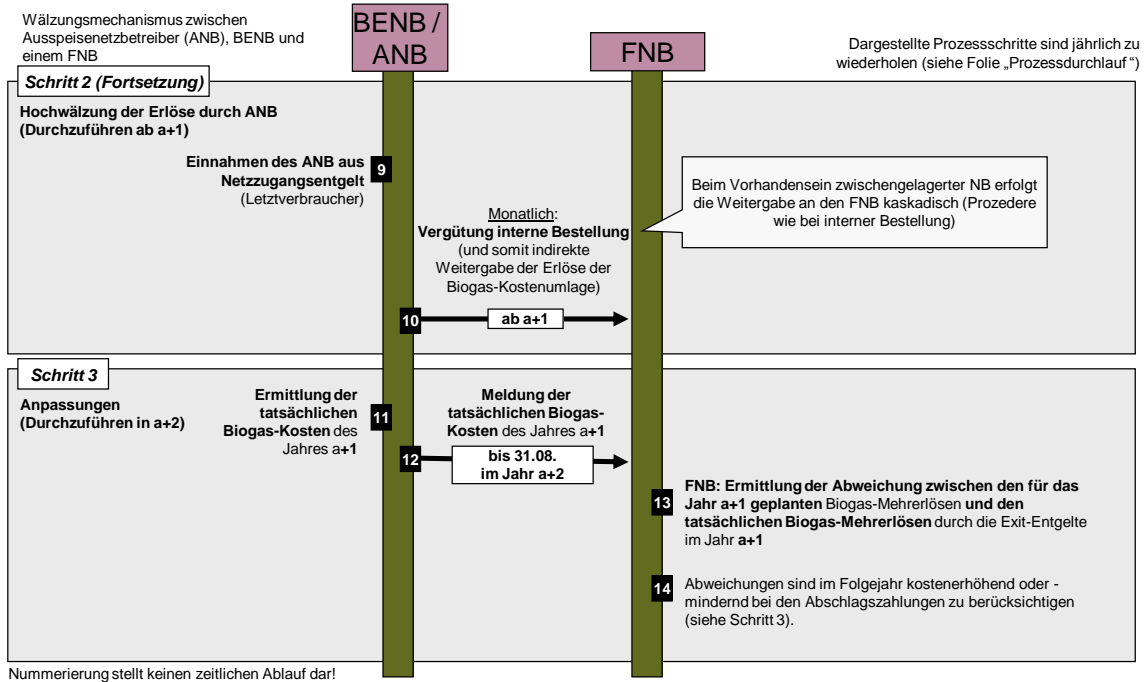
Wälzungsmechanismus zwischen Ausspeisenetzbetreiber (ANB), BENB und einem FNB

BENB / ANB

FNB

Dargestellte Prozessschritte sind jährlich zu wiederholen (siehe Folie „Prozessdurchlauf")

Schritt 2 (Fortsetzung)

Hochwälzung der Erlöse durch ANB (Durchzuführen ab a+1)

Einnahmen des ANB aus Netzzugangsentgelt (Letztverbraucher)

9

Beim Vorhandensein zwischengelagerter NB erfolgt die Weitergabe an den FNB kaskadisch (Prozedere wie bei interner Bestellung)

Monatlich: Vergütung interne Bestellung (und somit indirekte Weitergabe der Erlöse der Biogas-Kostenumlage)

10

ab a+1

Schritt 3

Anpassungen (Durchzuführen in a+2)

Ermittlung der tatsächlichen Biogas-Kosten des Jahres a+1

11

Meldung der tatsächlichen Biogas-Kosten des Jahres a+1

12

bis 31.08. im Jahr a+2

13

FNB: Ermittlung der Abweichung zwischen den für das Jahr a+1 geplanten Biogas-Mehrerlösen und den tatsächlichen Biogas-Mehrerlösen durch die Exit-Entgelte im Jahr a+1

14

Abweichungen sind im Folgejahr kostenerhöhend oder -mindernd bei den Abschlagszahlungen zu berücksichtigen (siehe Schritt 3).

Nummerierung stellt keinen zeitlichen Ablauf dar!